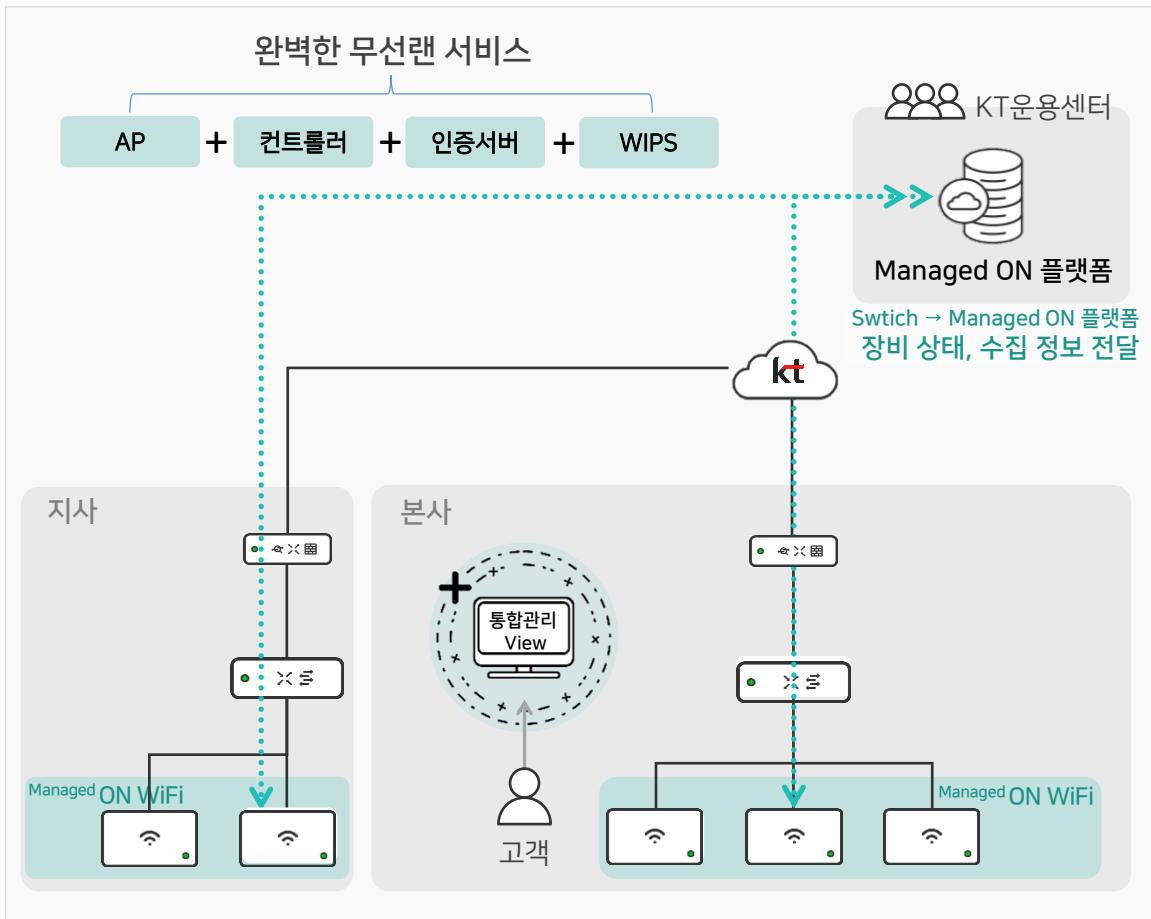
완벽한 무선랜 서비스

AP + 컨트롤러 + 인증서버 + WIPS

KT운용센터

Managed ON 플랫폼

Swtich → Managed ON 플랫폼
장비 상태, 수집 정보 전달

kt

지사

본사

통합관리 View

Managed ON WiFi

Managed ON WiFi

고객